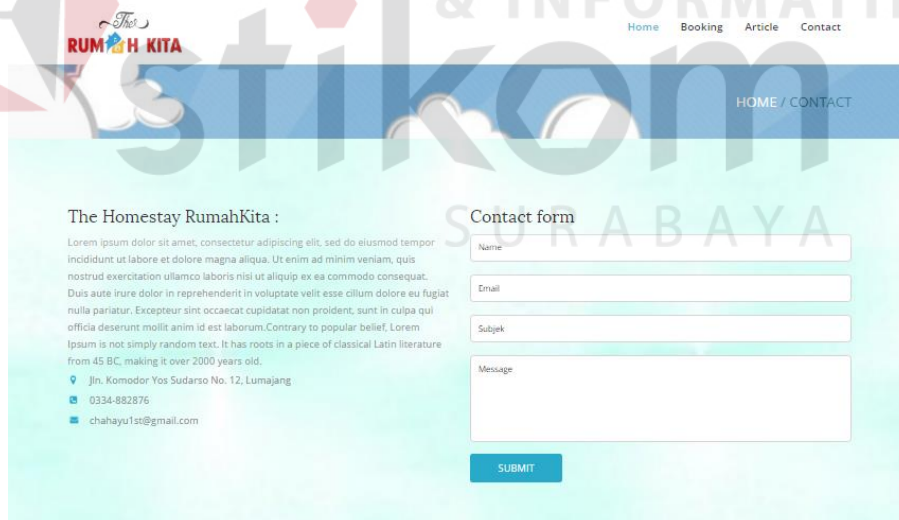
The
RUMAH KITA

Home Booking Article Contact

& INFORMATI

stikom

HOME / CONTACT

SURABAYA

The Homestay RumahKita :

Lorem ipsum dolor sit amet, consectetur adipiscing elit, sed do eiusmod tempor incididunt ut labore et dolore magna aliqua. Ut enim ad minim veniam, quis nostrud exercitation ullamco laboris nisi ut aliquip ex ea commodo consequat. Duis aute irure dolor in reprehenderit in voluptate velit esse cillum dolore eu fugiat nulla pariatur. Excepteur sint occaecat cupidatat non proident, sunt in culpa qui officia deserunt mollit anim id est laborum.Contrary to popular belief, Lorem Ipsum is not simply random text. It has roots in a piece of classical Latin literature from 45 BC, making it over 2000 years old.

Jln. Komodor Yos Sudarso No. 12, Lumajang

0334-882876

chahayu1st@gmail.com

Contact form

Name

Email

Subjek

Message

SUBMIT